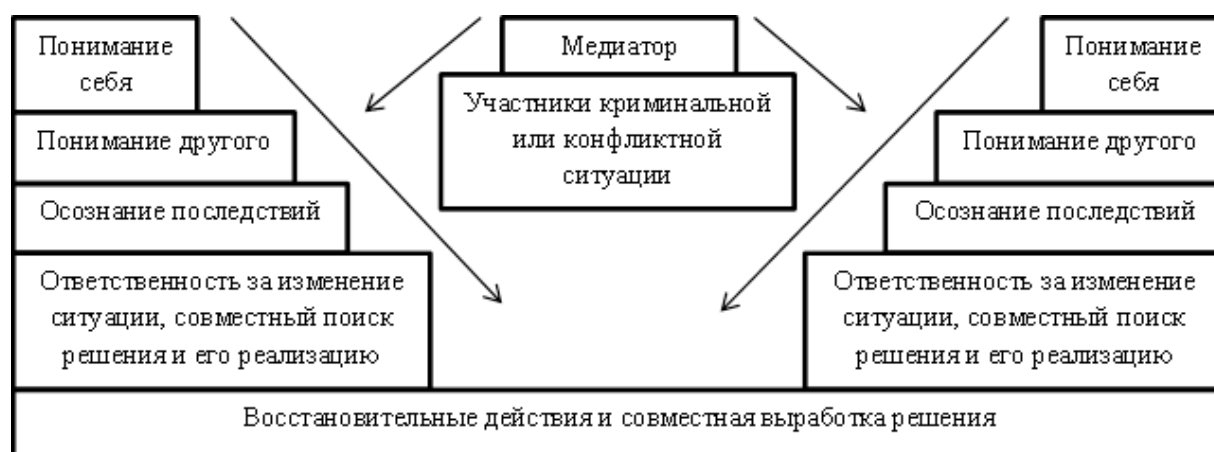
Понимание себя

Понимание другого

Осознание последствий

Ответственность за изменение ситуации, совместный поиск решения и его реализацию

Медиатор

Участники криминальной или конфликтной ситуации

Понимание себя

Понимание другого

Осознание последствий

Ответственность за изменение ситуации, совместный поиск решения и его реализацию

Восстановительные действия и совместная выработка решения